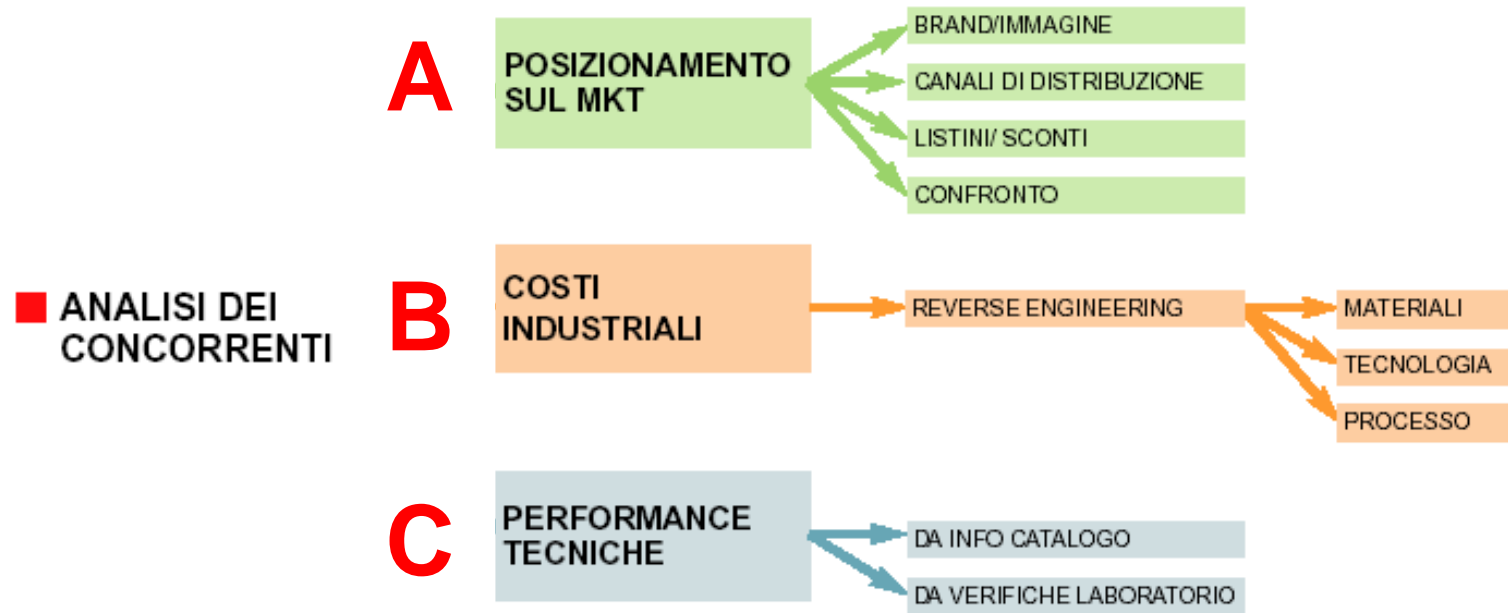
ANALISI DEI CONCORRENTI

A

POSIZIONAMENTO SUL MKT

BRAND/IMMAGINE

CANALI DI DISTRIBUZIONE

LISTINI/ SCONTI

CONFRONTO

B

COSTI INDUSTRIALI

REVERSE ENGINEERING

MATERIALI

TECNOLOGIA

PROCESSO

C

PERFORMANCE TECNICHE

DA INFO CATALOGO

DA VERIFICHE LABORATORIO